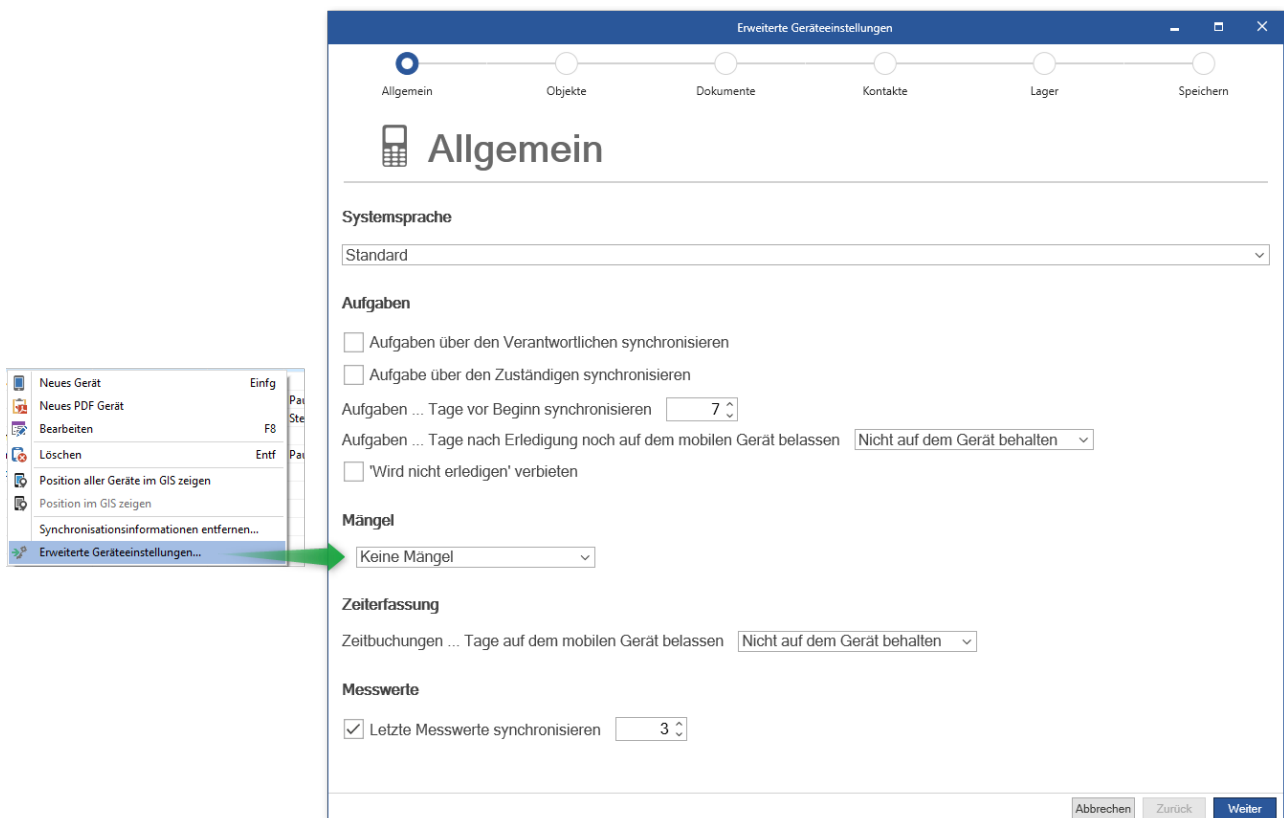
Neues Gerät Einfg
Neues PDF Gerät
Bearbeiten F8
Löschen Entf
Position aller Geräte im GIS zeigen
Position im GIS zeigen
Synchronisationsinformationen entfernen...
Erweiterte Geräteeinstellungen...

Pau
Ste
Pau

Erweiterte Geräteeinstellungen

Allgemein
Objekte
Dokumente
Kontakte
Lager
Speichern

Allgemein

Systemsprache

Standard

Aufgaben

Aufgaben über den Verantwortlichen synchronisieren

Aufgabe über den Zuständigen synchronisieren

Aufgaben ... Tage vor Beginn synchronisieren 7

Aufgaben ... Tage nach Erledigung noch auf dem mobilen Gerät belassen Nicht auf dem Gerät behalten

'Wird nicht erledigen' verbieten

Mängel

Keine Mängel

Zeiterfassung

Zeitbuchungen ... Tage auf dem mobilen Gerät belassen Nicht auf dem Gerät behalten

Messwerte

Letzte Messwerte synchronisieren 3

Abbrechen Zurück Weiter